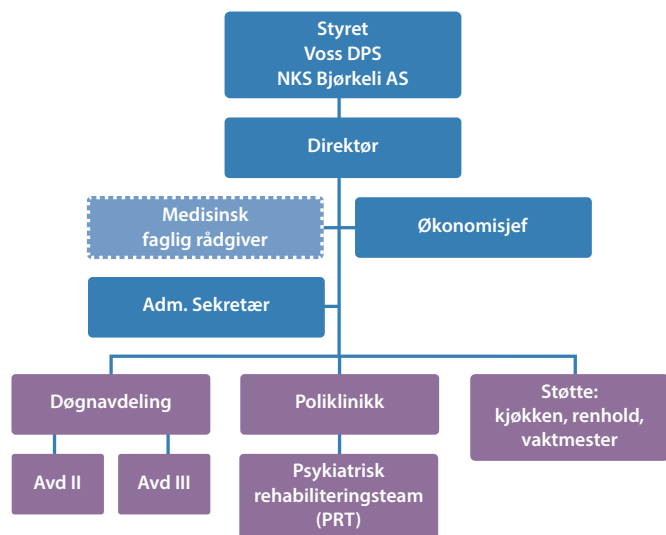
Styret
Voss DPS
NKS Bjørkeli AS

Direktør

Medisinsk faglig rådgiver

Økonomisjef

Adm. Sekretær

Døgnavdeling

Poliklinikk

Støtte: kjøkken, renhold, vaktmester

Avd II

Avd III

Psykiatrisk rehabiliteringsteam (PRT)